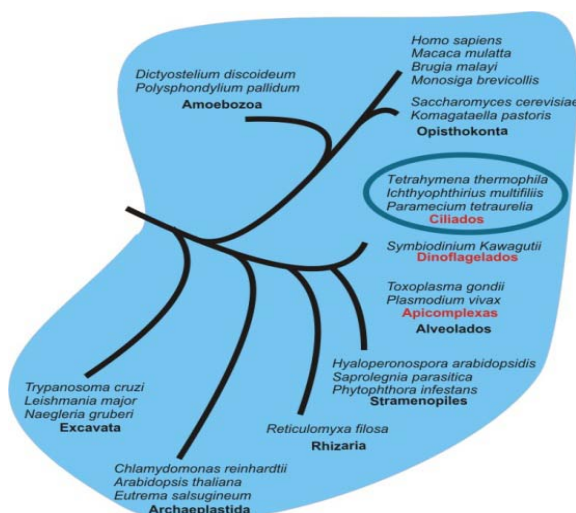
Dictyostelium discoideum
Polysphondylium pallidum
Amoebozoa

Homo sapiens
Macaca mulatta
Brugia malayi
Monosiga brevicollis

Saccharomyces cerevisiae
Komagataella pastoris
Opisthokonta

Tetrahymena thermophila
Ichthyophthirius multifiliis
Paramecium tetraurelia
Ciliados

Symbiodinium Kawagutii
Dinoflagelados

Toxoplasma gondii
Plasmodium vivax
Apicomplexas
Alveolados

Hyaloperonospora arabidopsidis
Saprolegnia parasitica
Phytophthora infestans
Stramenopiles

Trypanosoma cruzi
Leishmania major
Naegleria gruberi
Excavata

Reticulomyxa filosa
Rhizaria

Chlamydomonas reinhardtii
Arabidopsis thaliana
Eutrema salsugineum
Archaeplastida